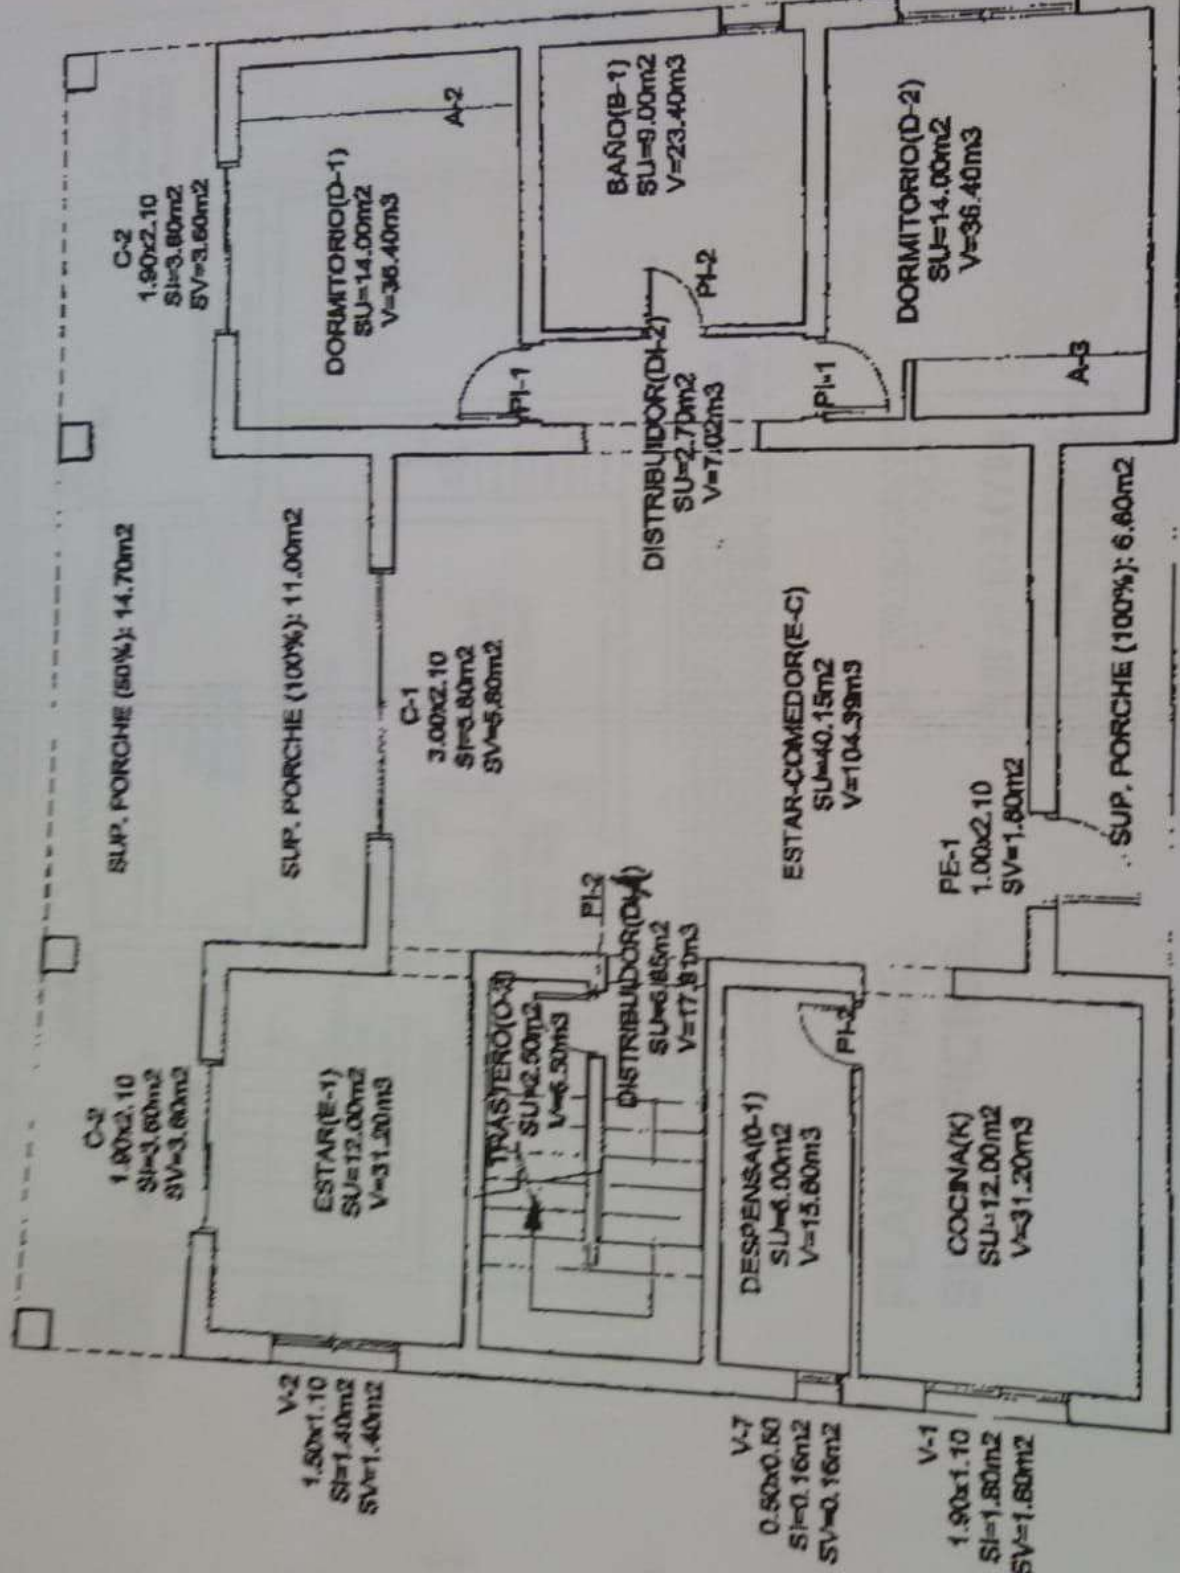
C-2
1.90x2.10
SI=3.60m2
SV=3.60m2

DORMITORIO(D-1)
SU=14.00m2
V=36.40m3

A-2

BAÑO(B-1)
SU=9.00m2
V=23.40m3

PI-2

DORMITORIO(D-2)
SU=14.00m2
V=36.40m3

PI-1

DISTRIBUIDOR(DI-2)
SU=2.70m2
V=7.02m3

PI-1

A-3

SUP. PORCHE (50%): 14.70m2

SUP. PORCHE (100%): 11.00m2

C-1
3.00x2.10
SI=5.80m2
SV=5.80m2

ESTAR-COMEDOR(E-C)
SU=40.15m2
V=104.39m3

SUP. PORCHE (100%): 6.60m2

PE-1
1.00x2.10
SV=1.80m2

PI-2

C-2
1.90x2.10
SI=3.60m2
SV=3.60m2

ESTAR(E-1)
SU=12.00m2
V=31.20m3

TRASTERO(O-3)
SU=2.50m2
V=6.50m3

DISTRIBUIDOR(DI-1)
SU=6.85m2
V=17.81m3

DESPENSA(0-1)
SU=6.00m2
V=15.60m3

PI-2

COCINA(K)
SU=12.00m2
V=31.20m3

V-2
1.50x1.10
SI=1.40m2
SV=1.40m2

V-7
0.50x0.50
SI=0.16m2
SV=0.16m2

V-1
1.90x1.10
SI=1.80m2
SV=1.80m2